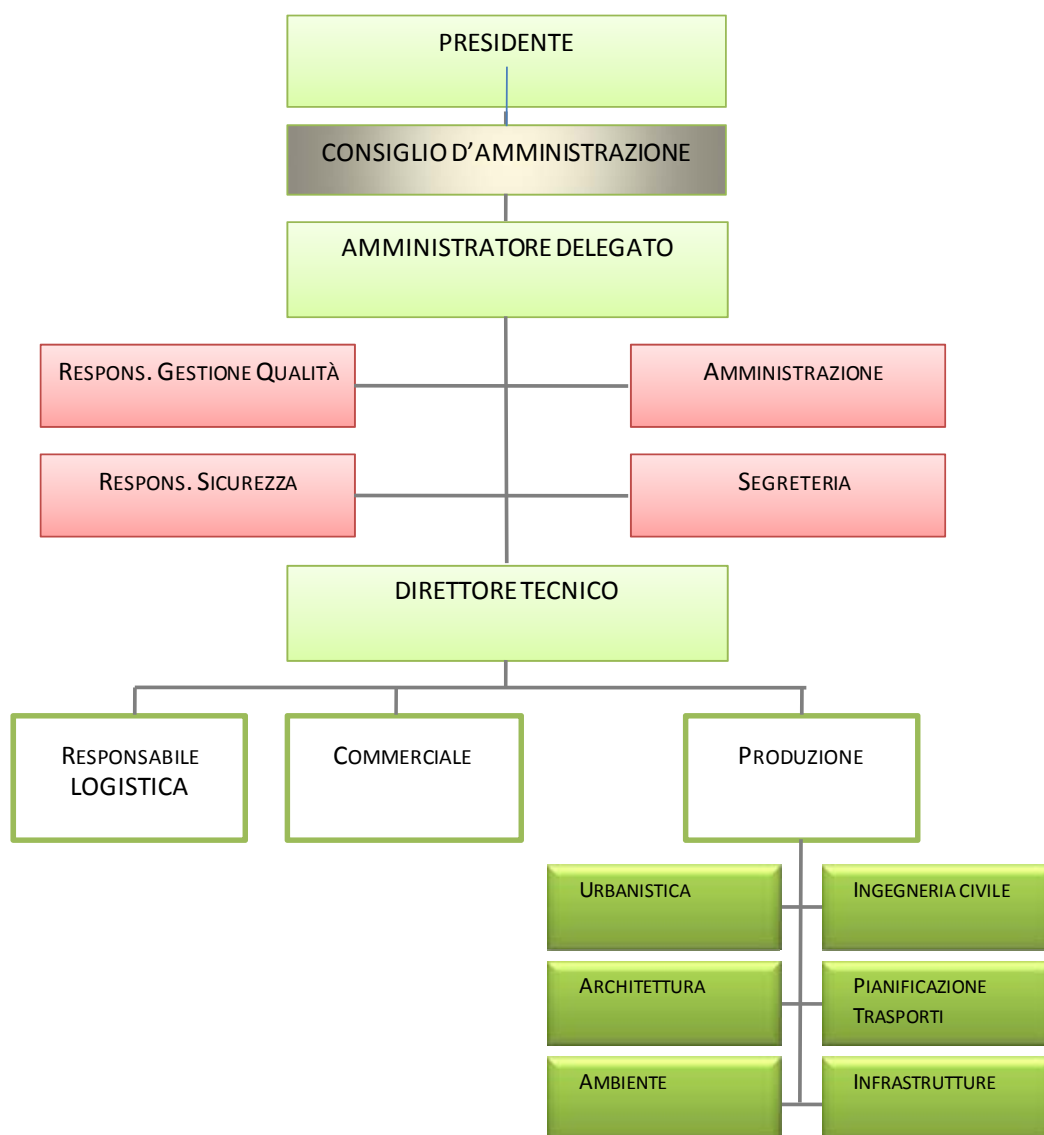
PRESIDENTE

CONSIGLIO D'AMMINISTRAZIONE

AMMINISTRATORE DELEGATO

RESPONS. GESTIONE QUALITÀ

AMMINISTRAZIONE

RESPONS. SICUREZZA

SEGRETERIA

DIRETTORE TECNICO

RESPONSABILE LOGISTICA

COMMERCIALE

PRODUZIONE

URBANISTICA

INGEGNERIA CIVILE

ARCHITETTURA

PIANIFICAZIONE TRASPORTI

AMBIENTE

INFRASTRUTTURE